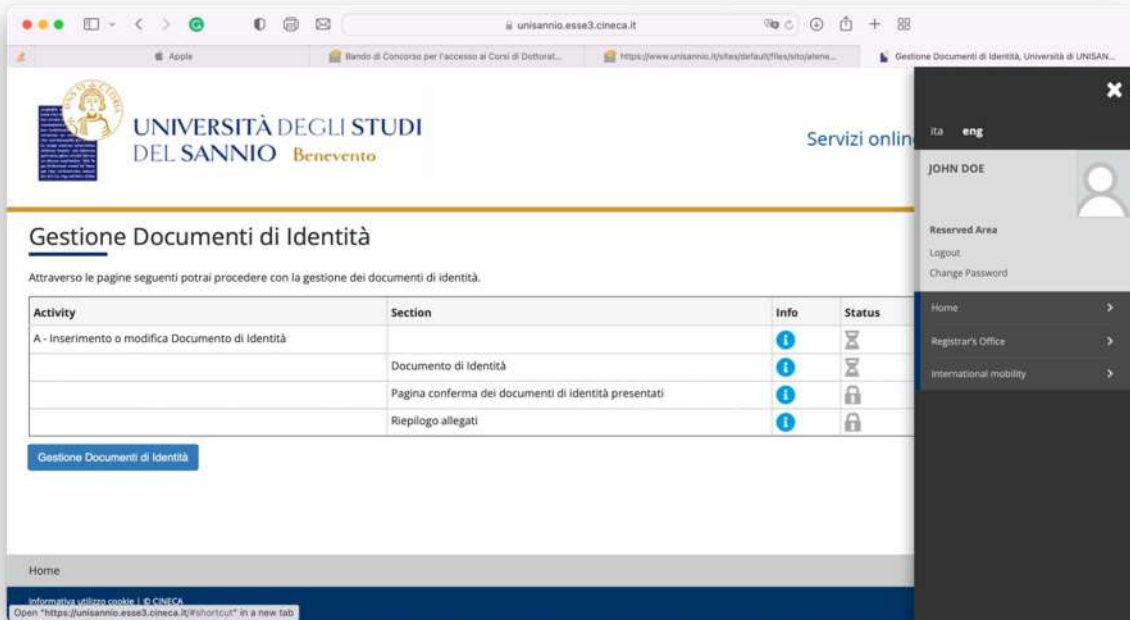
unisannio.esse3.cineca.it

Apple | Bando di Concorso per l'accesso ai Corsi di Dottorat... | https://www.unisannio.it/sites/default/files/sito/atene... | Gestione Documenti di Identità, Università di UNISAN...

UNIVERSITÀ DEGLI STUDI DEL SANNIO Benevento

Servizi onlin

ita eng

JOHN DOE

Reserved Area
Logout
Change Password

Home
Registrar's Office
International mobility

Gestione Documenti di Identità

Attraverso le pagine seguenti potrai procedere con la gestione dei documenti di identità.

| Activity | Section | Info | Status |
|---|---|---|---|
| A - Inserimento o modifica Documento di Identità | | | |
| | Documento di Identità | | |
| | Pagina conferma dei documenti di identità presentati | | |
| | Riepilogo allegati | | |

Gestione Documenti di Identità

Home

Informativa utilizzo cookie | © CINECA
Open "https://unisannio.esse3.cineca.it/#shortcut" in a new tab